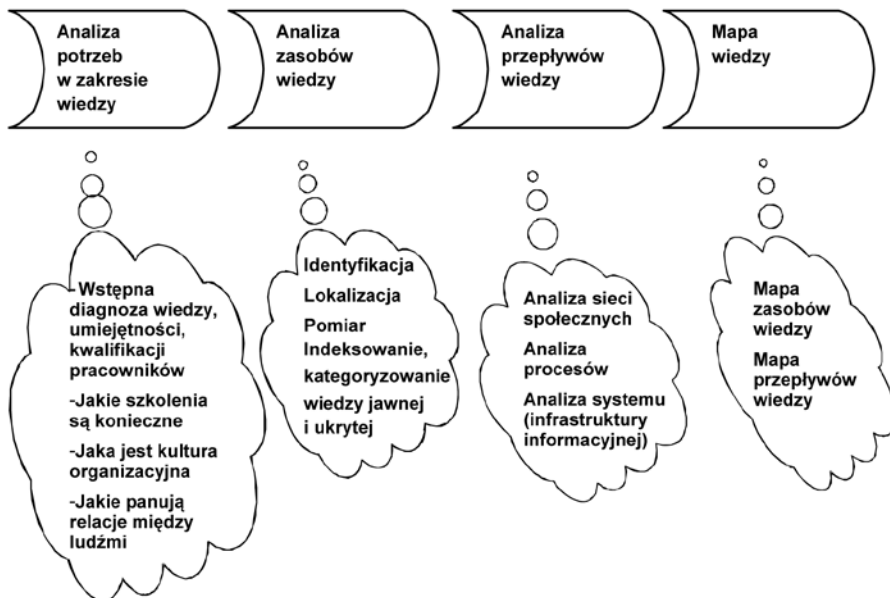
Analiza potrzeb w zakresie wiedzy

Analiza zasobów wiedzy

Analiza przepływów wiedzy

Mapa wiedzy

- Wstępna diagnoza wiedzy, umiejętności, kwalifikacji pracowników

-Jakie szkolenia są konieczne

-Jaka jest kultura organizacyjna

-Jakie panują relacje między ludźmi

Identyfikacja

Lokalizacja

Pomiar

Indeksowanie, kategoryzowanie wiedzy jawnej i ukrytej

Analiza sieci społecznych

Analiza procesów

Analiza systemu (infrastruktury informacyjnej)

Mapa zasobów wiedzy

Mapa przepływów wiedzy